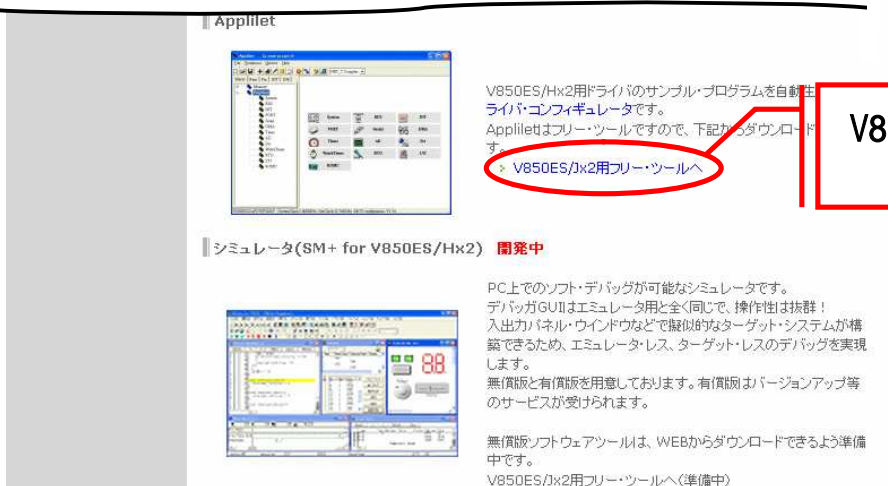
Applilet

V850ES/Hx2用ドライバのサンプル・プログラムを自動生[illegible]ライバ・コンフィギュレータです。
Appliletはフリー・ツールですので、下記からダウンロード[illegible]す。

V850ES/Jx2用フリー・ツールへ

V8

シミュレータ(SM+ for V850ES/Hx2) 開発中

PC上でのソフト・デバッグが可能なシミュレータです。
デバッガGUIはエミュレータ用と全く同じで、操作性は抜群！
入出力パネル・ウインドウなどで擬似的なターゲット・システムが構築できるため、エミュレータ・レス、ターゲット・レスのデバッグを実現します。
無償版と有償版を用意しております。有償版はバージョンアップ等のサービスが受けられます。

無償版ソフトウェアツールは、WEBからダウンロードできるよう準備中です。
V850ES/Jx2用フリー・ツールへ(準備中)